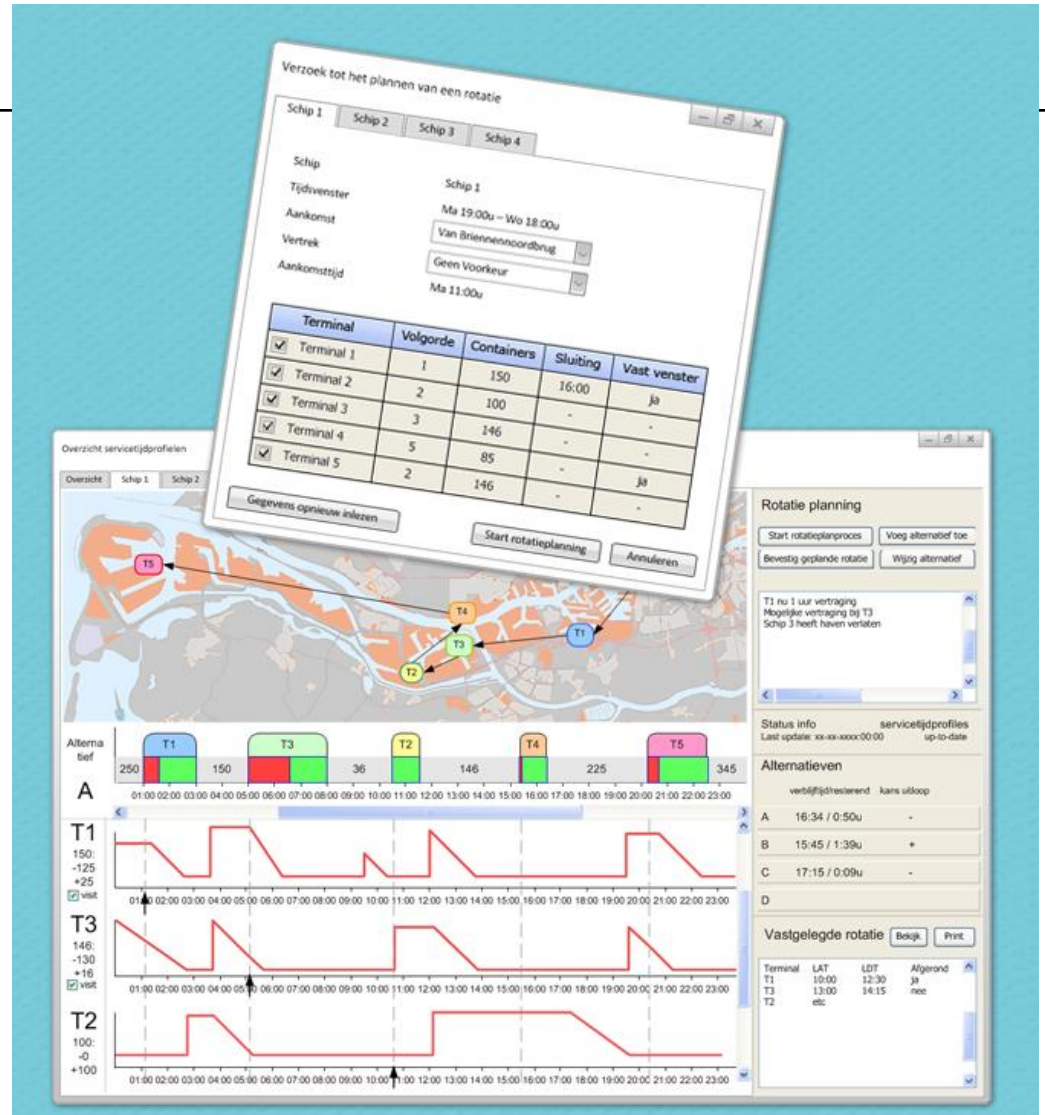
Verzoek tot het plannen van een rotatie

Schip 1 | Schip 2 | Schip 3 | Schip 4

Schip
Tijdsvenster | Schip 1
Aankomst | Ma 19:00u – Wo 18:00u
Vertrek | Van Briennenoordbrug
Aankomsttijd | Geen Voorkeur
Ma 11:00u

| Terminal | Volgorde | Containers | Sluiting | Vast venster |
|---|---|---|---|---|
| Terminal 1 | 1 | 150 | 16:00 | ja |
| Terminal 2 | 2 | 100 | - | - |
| Terminal 3 | 3 | 146 | - | - |
| Terminal 4 | 5 | 85 | - | ja |
| Terminal 5 | 2 | 146 | - | - |

Gegevens opnieuw inlezen
Start rotatieplanning
Annuleren

Overzicht servicetijdprofielen
Overzicht | Schip 1 | Schip 2

T5 T4 T3 T1 T2

Alternatief
A
T1 T3 T2 T4 T5
250 150 36 146 225 345
01:00 02:00 03:00 04:00 05:00 06:00 07:00 08:00 09:00 10:00 11:00 12:00 13:00 14:00 15:00 16:00 17:00 18:00 19:00 20:00 21:00 22:00 23:00

T1
150:
-125
+25
visit
01:00 02:00 03:00 04:00 05:00 06:00 07:00 08:00 09:00 10:00 11:00 12:00 13:00 14:00 15:00 16:00 17:00 18:00 19:00 20:00 21:00 22:00 23:00

T3
146:
-130
+16
visit
01:00 02:00 03:00 04:00 05:00 06:00 07:00 08:00 09:00 10:00 11:00 12:00 13:00 14:00 15:00 16:00 17:00 18:00 19:00 20:00 21:00 22:00 23:00

T2
100:
-0
+100
01:00 02:00 03:00 04:00 05:00 06:00 07:00 08:00 09:00 10:00 11:00 12:00 13:00 14:00 15:00 16:00 17:00 18:00 19:00 20:00 21:00 22:00 23:00

Rotatie planning
Start rotatieplanproces | Voeg alternatief toe
Bevestig geplande rotatie | Wijzig alternatief

T1 nu 1 uur vertraging
Mogelijke vertraging bij T3
Schip 3 heeft haven verlaten

Status info servicetijdprofiles
Last update: xx-xx-xxxx 00:00 up-to-date

Alternatieven
verblijftijd/resterend kans uitloop
A 16:34 / 0:50u -
B 15:45 / 1:39u +
C 17:15 / 0:09u -
D

Vastgelegde rotatie Bekijk Print

| Terminal | LAT | LDT | Afgerond |
|---|---|---|---|
| T1 | 10:00 | 12:30 | ja |
| T3 | 13:00 | 14:15 | nee |
| T2 | etc | | |